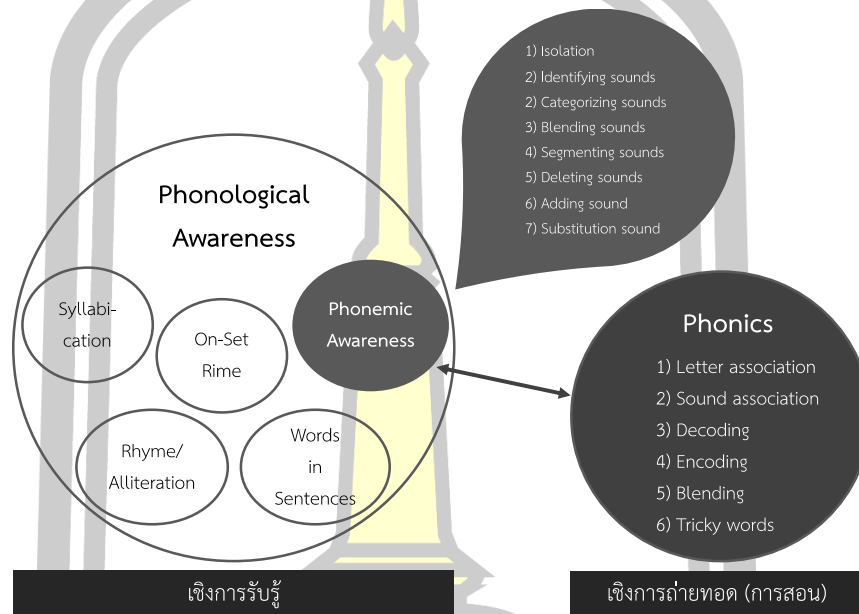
1) Isolation
2) Identifying sounds
2) Categorizing sounds
3) Blending sounds
4) Segmenting sounds
5) Deleting sounds
6) Adding sound
7) Substitution sound

Phonological Awareness

Syllabication

On-Set Rime

Phonemic Awareness

Rhyme/ Alliteration

Words in Sentences

Phonics
1) Letter association
2) Sound association
3) Decoding
4) Encoding
5) Blending
6) Tricky words

เชิงการรับรู้

เชิงการถ่ายทอด (การสอน)